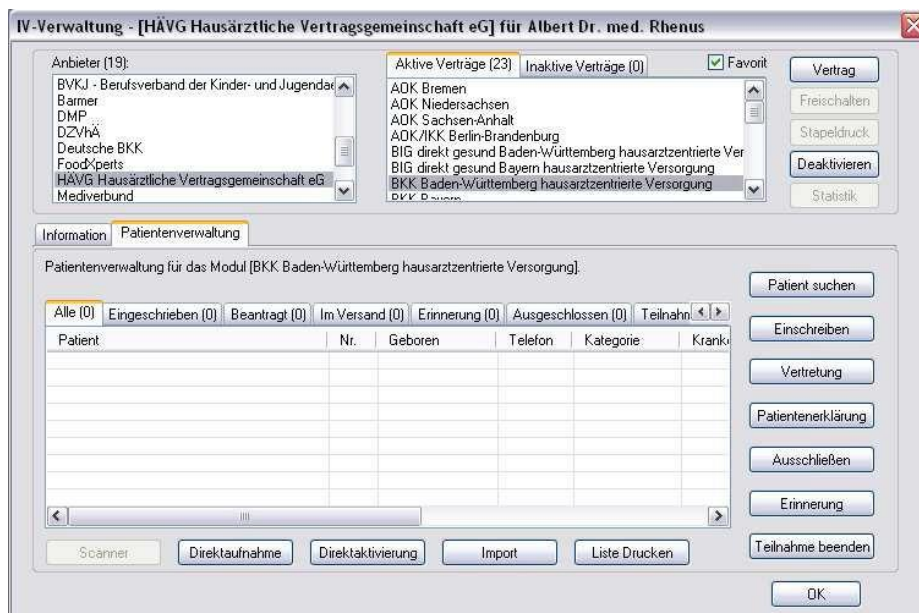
IV-Verwaltung - [HÄVG Hausärztliche Vertragsgemeinschaft eG] für Albert Dr. med. Rhenus

Anbieter (19):
BVKJ - Berufsverband der Kinder- und Jugendae
Barmer
DMP
DZVhÄ
Deutsche BKK
FoodXperts
HÄVG Hausärztliche Vertragsgemeinschaft eG
Mediverbund

Aktive Verträge (23) | Inaktive Verträge (0) | Favorit
AOK Bremen
AOK Niedersachsen
AOK Sachsen-Anhalt
AOK/IKK Berlin-Brandenburg
BIG direkt gesund Baden-Württemberg hausarztzentrierte Ver
BIG direkt gesund Bayern hausarztzentrierte Versorgung
BKK Baden-Württemberg hausarztzentrierte Versorgung
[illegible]

Vertrag
Freischalten
Stapeldruck
Deaktivieren
Statistik

Information | Patientenverwaltung

Patientenverwaltung für das Modul [BKK Baden-Württemberg hausarztzentrierte Versorgung].

Alle (0) | Eingeschrieben (0) | Beantragt (0) | Im Versand (0) | Erinnerung (0) | Ausgeschlossen (0) | Teilnahn

| Patient | Nr. | Geboren | Telefon | Kategorie | Krank |
|---|---|---|---|---|---|

Patient suchen
Einschreiben
Vertretung
Patientenerklärung
Ausschließen
Erinnerung
Teilnahme beenden

Scanner
Direktaufnahme
Direktaktivierung
Import
Liste Drucken

OK